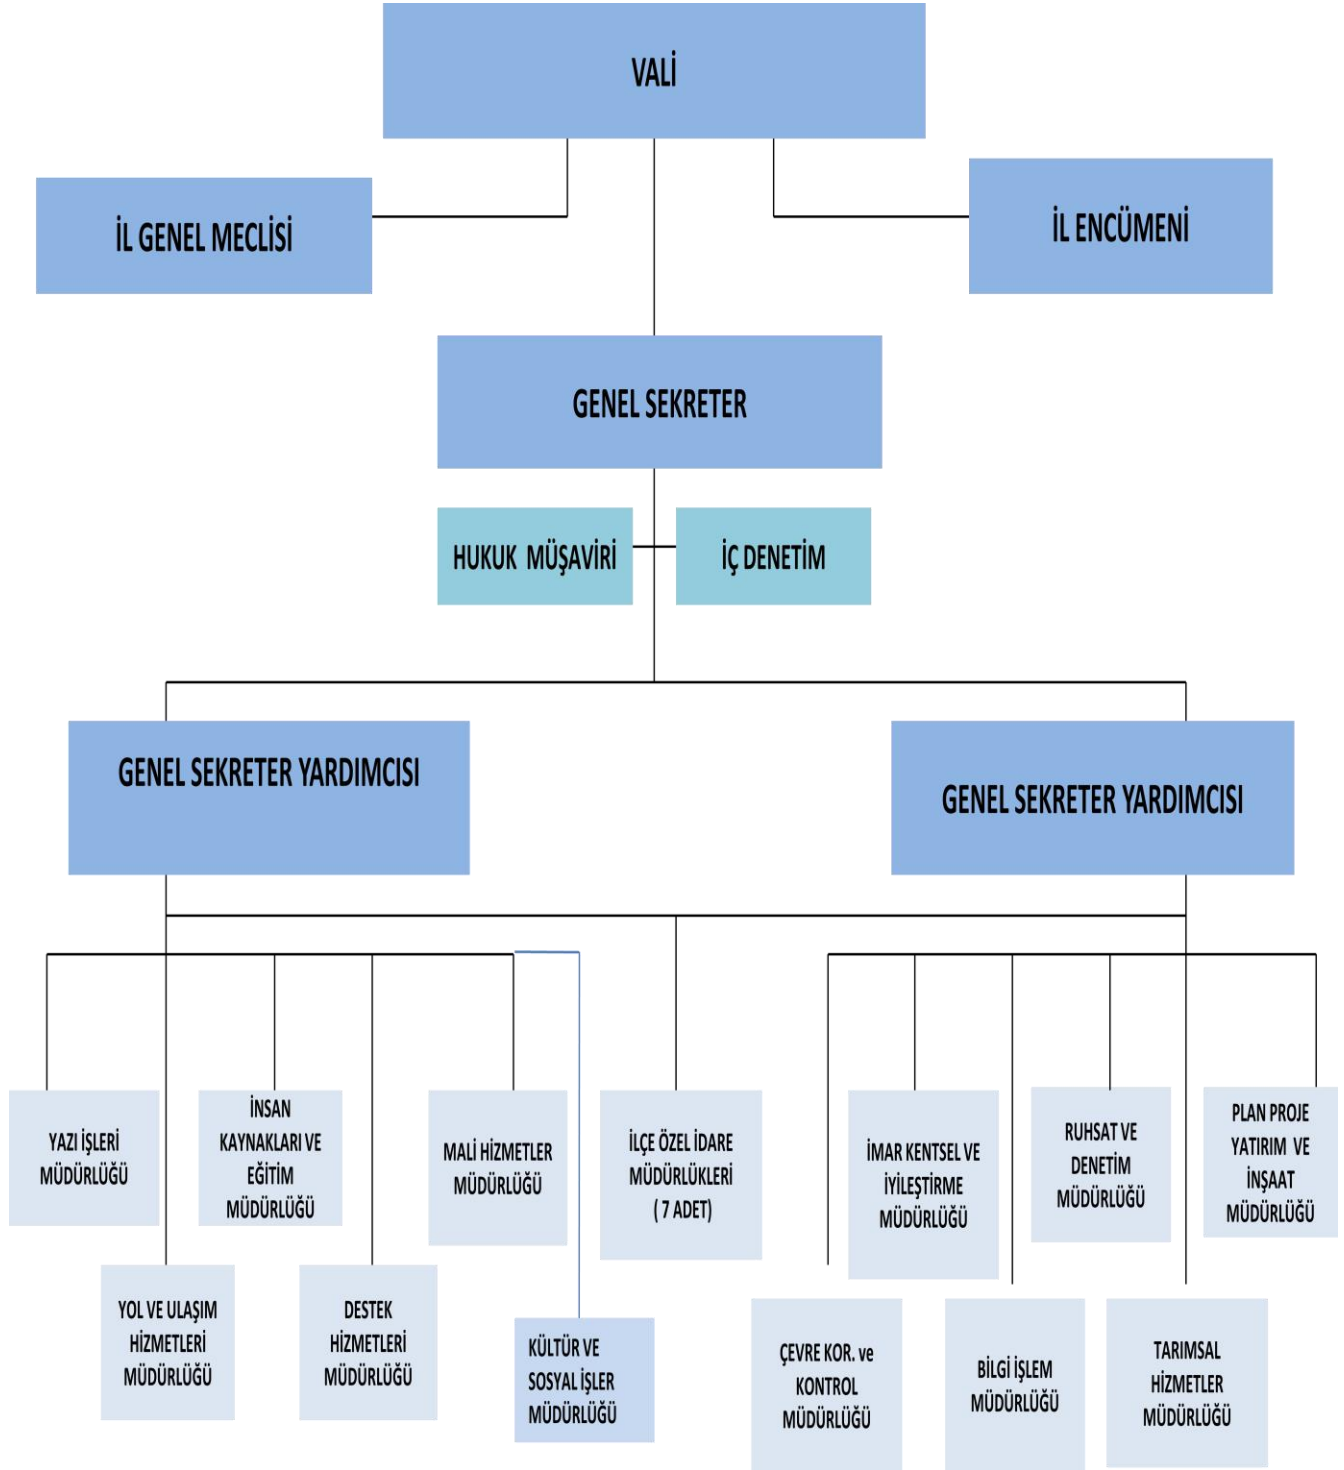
VALİ

İL GENEL MECLİSİ

İL ENCÜMENİ

GENEL SEKRETER

HUKUK MÜŞAVİRİ

İÇ DENETİM

GENEL SEKRETER YARDIMCISI

GENEL SEKRETER YARDIMCISI

YAZI İŞLERİ MÜDÜRLÜĞÜ

İNSAN KAYNAKLARI VE EĞİTİM MÜDÜRLÜĞÜ

MALİ HİZMETLER MÜDÜRLÜĞÜ

İLÇE ÖZEL İDARE MÜDÜRLÜKLERİ (7 ADET)

İMAR KENTSEL VE İYİLEŞTİRME MÜDÜRLÜĞÜ

RUHSAT VE DENETİM MÜDÜRLÜĞÜ

PLAN PROJE YATIRIM VE İNŞAAT MÜDÜRLÜĞÜ

YOL VE ULAŞIM HİZMETLERİ MÜDÜRLÜĞÜ

DESTEK HİZMETLERİ MÜDÜRLÜĞÜ

KÜLTÜR VE SOSYAL İŞLER MÜDÜRLÜĞÜ

ÇEVRE KOR. ve KONTROL MÜDÜRLÜĞÜ

BİLGİ İŞLEM MÜDÜRLÜĞÜ

TARIMSAL HİZMETLER MÜDÜRLÜĞÜ